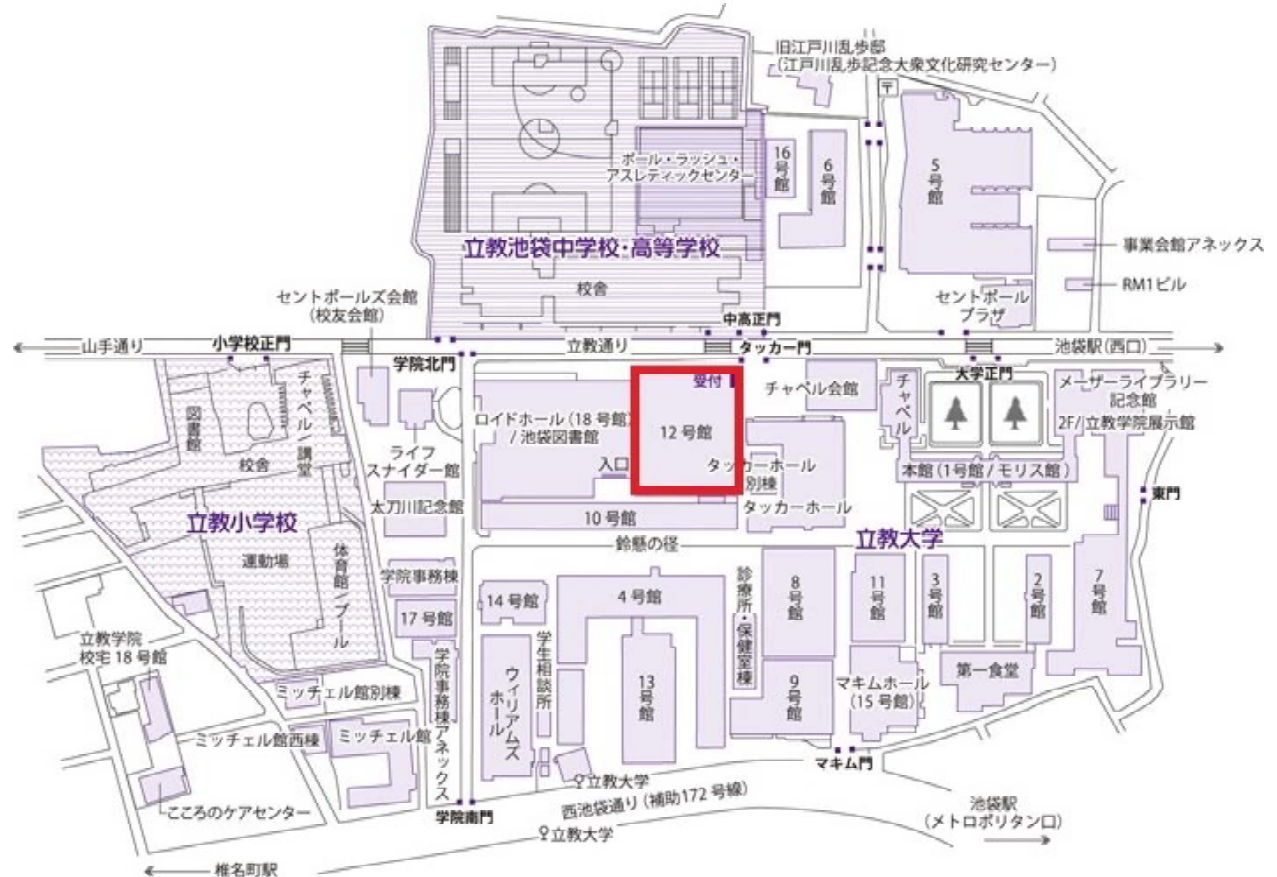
旧江戸川乱歩邸
(江戸川乱歩記念大衆文化研究センター)

〒

16号館

6号館

5号館

ポール・ラッシュ・アスレティックセンター

立教池袋中学校・高等学校

事業会館アネックス

校舎

RM1ビル

セントポールズ会館
(校友会館)

セントポール
プラザ

中高正門

山手通り

小学校正門

学院北門

立教通り

タッカー門

池袋駅(西口)

受付

チャペル会館

大学正門

メーザーライブラリー記念館
2F/立教学院展示館

チャペル/講堂

図書館

ロイドホール(18号館)/池袋図書館

12号館

チャペル

ライフスナイダー館

入口

タッカーホール別棟

本館(1号館/モリス館)

校舎

太刀川記念館

タッカーホール

東門

立教小学校

10号館

立教大学

鈴懸の径

運動場

体育館/プール

学院事務棟

診療所・保健室棟

8号館

11号館

3号館

2号館

7号館

14号館

4号館

17号館

立教学院
校宅18号館

学院事務棟アネックス

ウィリアムズホール

学生相談所

13号館

9号館

マキムホール
(15号館)

第一食堂

ミッチェル館別棟

ミッチェル館西棟

ミッチェル館

マキム門

立教大学

西池袋通り(補助172号線)

こころのケアセンター

学院南門

池袋駅
(メトロポリタン口)

立教大学

椎名町駅